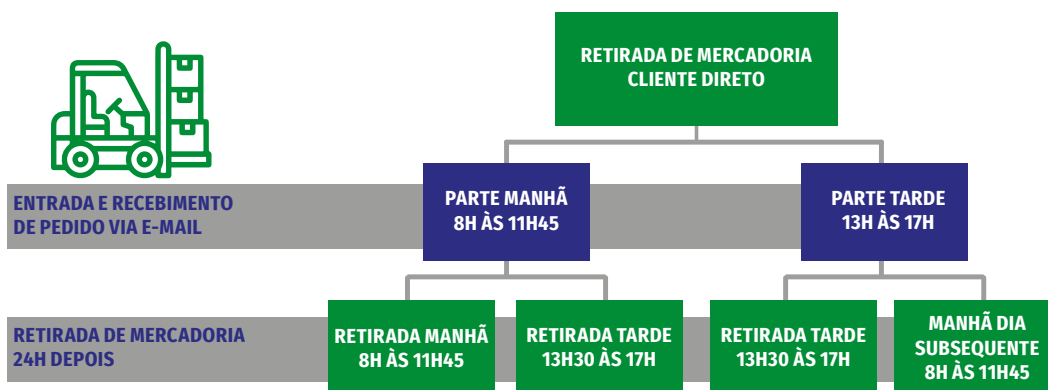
RETIRADA DE MERCADORIA
CLIENTE DIRETO

ENTRADA E RECEBIMENTO
DE PEDIDO VIA E-MAIL

PARTE MANHÃ
8H ÀS 11H45

PARTE TARDE
13H ÀS 17H

RETIRADA DE MERCADORIA
24H DEPOIS

RETIRADA MANHÃ
8H ÀS 11H45

RETIRADA TARDE
13H30 ÀS 17H

RETIRADA TARDE
13H30 ÀS 17H

MANHÃ DIA
SUBSEQUENTE
8H ÀS 11H45